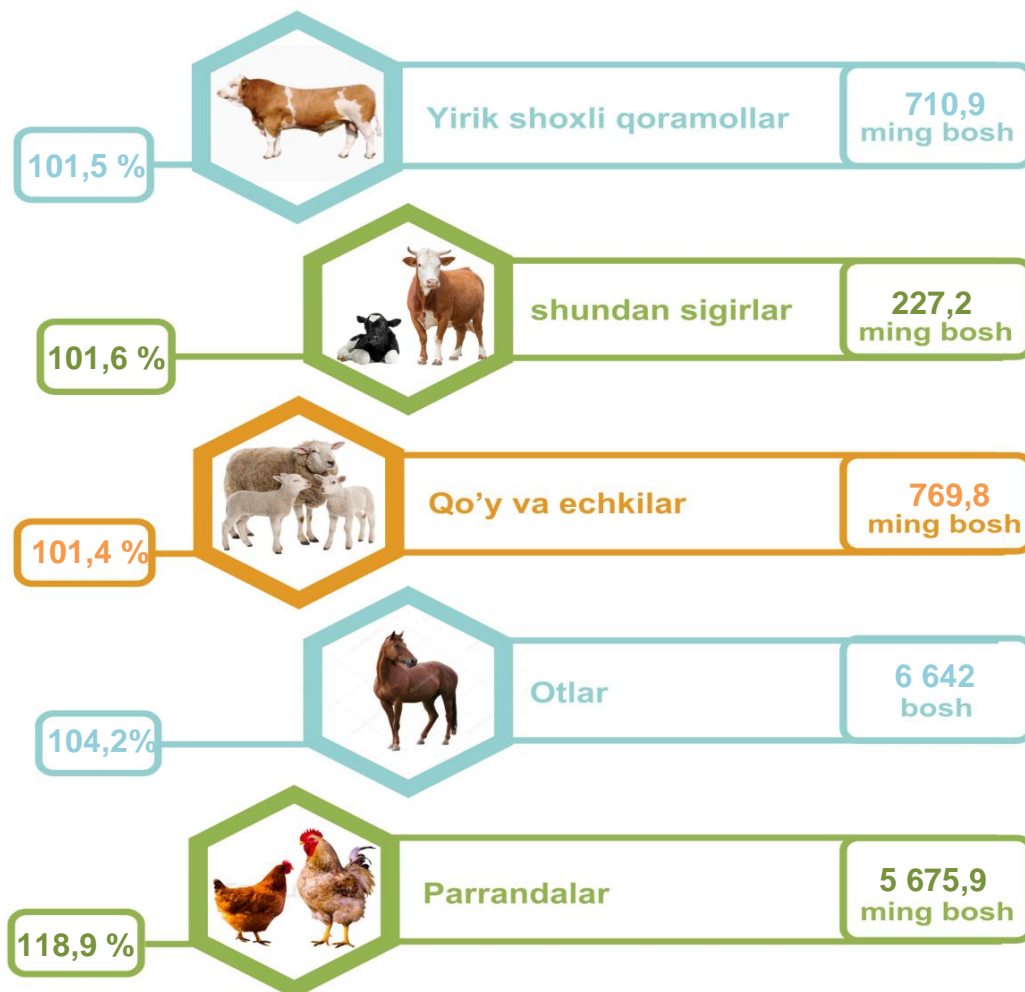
101,5 %

Yirik shoxli qoramollar

710,9 ming bosh

101,6 %

shundan sigirlar

227,2 ming bosh

101,4 %

Qo’y va echkilar

769,8 ming bosh

104,2%

Otlar

6 642 bosh

118,9 %

Parrandalar

5 675,9 ming bosh